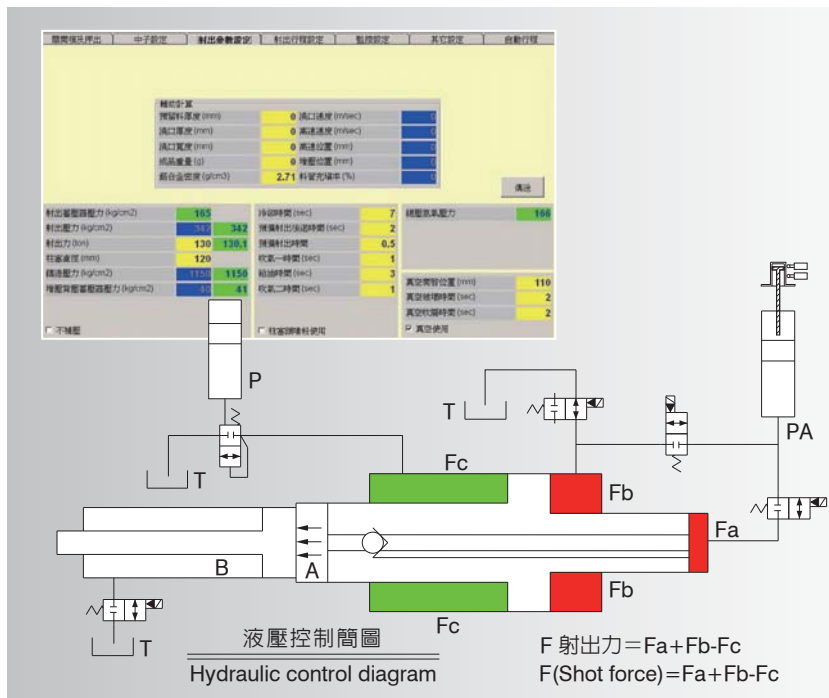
| 開閉模及押出 | 中子設定 | 射出參數設定 | 射出行程設定 | 監控設定 | 其它設定 | 自動行程 |
|---|---|---|---|---|---|---|

輔助計算

| 預留料厚度 (mm) | 0 | 澆口速度 (m/sec) | 0 |
|---|---|---|---|
| 澆口厚度 (mm) | 0 | 高速速度 (m/sec) | 0 |
| 澆口寬度 (mm) | 0 | 高速位置 (mm) | 0 |
| 成品重量 (g) | 0 | 增壓位置 (mm) | 0 |
| 鋁合金密度 (g/cm3) | 2.71 | 料管充填率 (%) | 0 |

傳送

| 射出蓄壓器壓力 (kg/cm2) | 165 | |
|---|---|---|
| 射出壓力 (kg/cm2) | 342 | 342 |
| 射出力 (ton) | 130 | 130.1 |
| 柱塞直徑 (mm) | 120 | |
| 鑄造壓力 (kg/cm2) | 1150 | 1150 |
| 增壓背蓄壓器壓力 (kg/cm2) | 40 | 41 |

不補壓

| 冷卻時間 (sec) | 7 |
|---|---|
| 預備射出後退時間 (sec) | 2 |
| 預備射出時間 | 0.5 |
| 吹氣一時間 (sec) | 1 |
| 給油時間 (sec) | 3 |
| 吹氣二時間 (sec) | 1 |

柱塞頭潤滑使用

| 總壓蓄器壓力 | 166 |
|---|---|

| 真空閥管位置 (mm) | 110 |
|---|---|
| 真空延遲時間 (sec) | 2 |
| 真空吹氣時間 (sec) | 2 |

真空使用

P

T

T

Fc

PA

Fb

Fa

B

A

Fb

T

Fc

液壓控制簡圖
Hydraulic control diagram

F 射出力＝Fa+Fb-Fc
F(Shot force)＝Fa+Fb-Fc